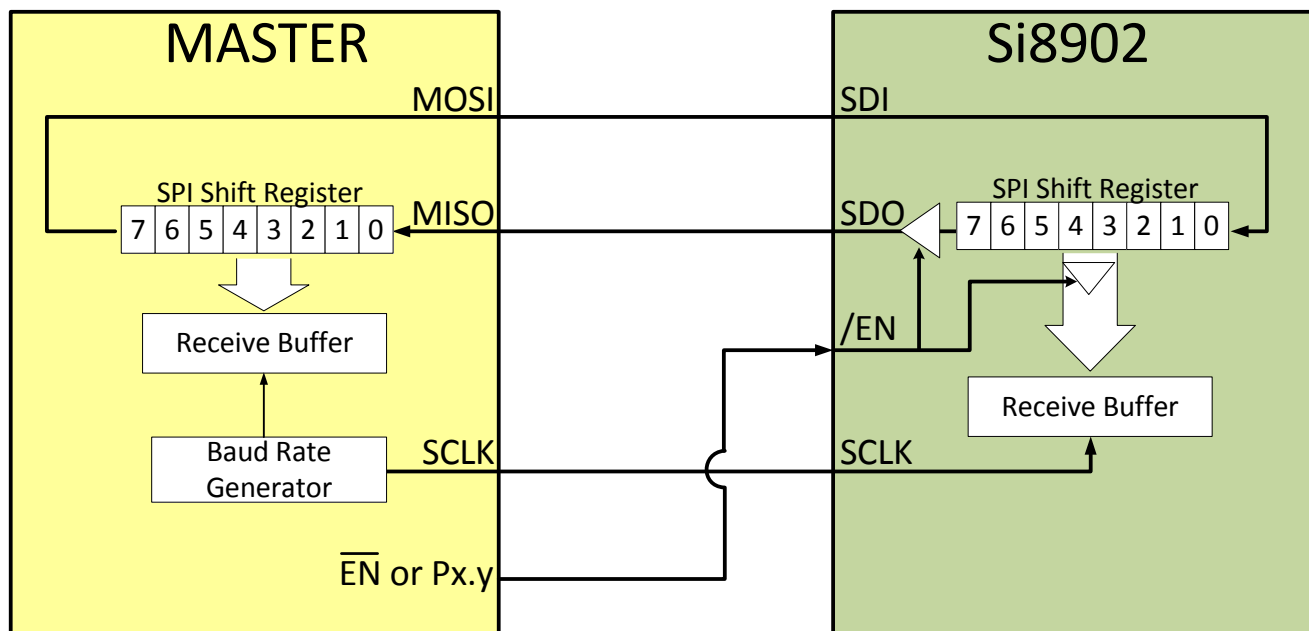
MASTER

MOSI

SPI Shift Register

| 7 | 6 | 5 | 4 | 3 | 2 | 1 | 0 |
|---|---|---|---|---|---|---|---|

MISO

Receive Buffer

Baud Rate Generator

SCLK

$\overline{EN}$ or Px.y

Si8902

SDI

SPI Shift Register

SDO

| 7 | 6 | 5 | 4 | 3 | 2 | 1 | 0 |
|---|---|---|---|---|---|---|---|

/EN

Receive Buffer

SCLK